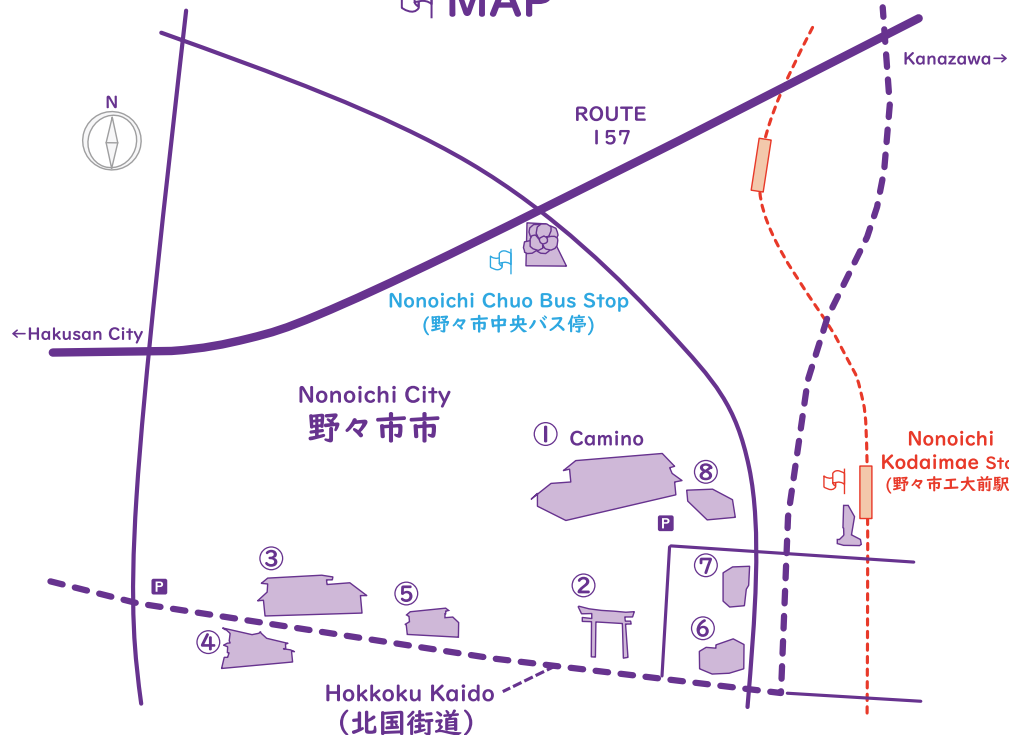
MAP

N

ROUTE
157

Kanazawa→

←Hakusan City

Nonoichi Chuo Bus Stop
(野々市中央バス停)

Nonoichi City
野々市市

① Camino

⑧

Nonoichi
Kodaimae Sta
(野々市工大前駅

P

③

⑦

P

⑤

②

④

⑥

Hokkoku Kaido
(北国街道)